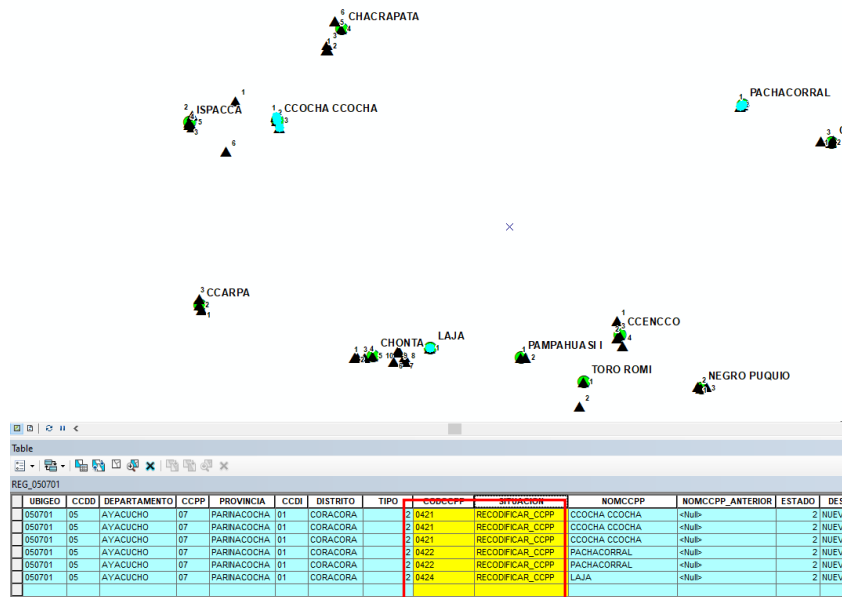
6 5 CHACRAPATA 4
3 1

1
2 ISPACCA 4 5 3
1 CCOCHA CCOCHA 3
6

PACHACORRAL 1

3 1 2

3 CCARPA 2 1

1 CCENCCO 2 3 4
1 3 4 CHONTA 5 10 9 8 6 7 LAJA 1
PAMPAHUASI 1 2
TORO ROMI
2
2 NEGRO PUQUIO 1 3

Table

REG_050701

| UBIGEO | CCDD | DEPARTAMENTO | CCPP | PROVINCIA | CCDI | DISTRITO | TIPO | CODCCPP | SITUACION | NOMCCPP | NOMCCPP_ANTERIOR | ESTADO | DES |
|---|---|---|---|---|---|---|---|---|---|---|---|---|---|
| 050701 | 05 | AYACUCHO | 07 | PARINACOCHA | 01 | CORACORA | 2 | 0421 | RECODIFICAR_CCPP | CCOCHA CCOCHA | <Null> | 2 | NUEV |
| 050701 | 05 | AYACUCHO | 07 | PARINACOCHA | 01 | CORACORA | 2 | 0421 | RECODIFICAR_CCPP | CCOCHA CCOCHA | <Null> | 2 | NUEV |
| 050701 | 05 | AYACUCHO | 07 | PARINACOCHA | 01 | CORACORA | 2 | 0421 | RECODIFICAR_CCPP | CCOCHA CCOCHA | <Null> | 2 | NUEV |
| 050701 | 05 | AYACUCHO | 07 | PARINACOCHA | 01 | CORACORA | 2 | 0422 | RECODIFICAR_CCPP | PACHACORRAL | <Null> | 2 | NUEV |
| 050701 | 05 | AYACUCHO | 07 | PARINACOCHA | 01 | CORACORA | 2 | 0422 | RECODIFICAR_CCPP | PACHACORRAL | <Null> | 2 | NUEV |
| 050701 | 05 | AYACUCHO | 07 | PARINACOCHA | 01 | CORACORA | 2 | 0424 | RECODIFICAR_CCPP | LAJA | <Null> | 2 | NUEV |